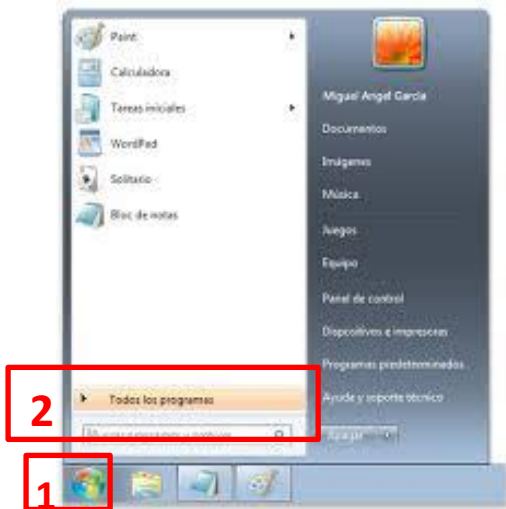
Paint
Calculadora
Tareas iniciales
WordPad
Solitario
Bloc de notas
Todos los programas
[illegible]
Miguel Angel Garcia
Documentos
Imágenes
Música
Juegos
Equipo
Panel de control
Dispositivos e impresoras
Programas predeterminados
Ayuda y soporte técnico
Apagar
2
1